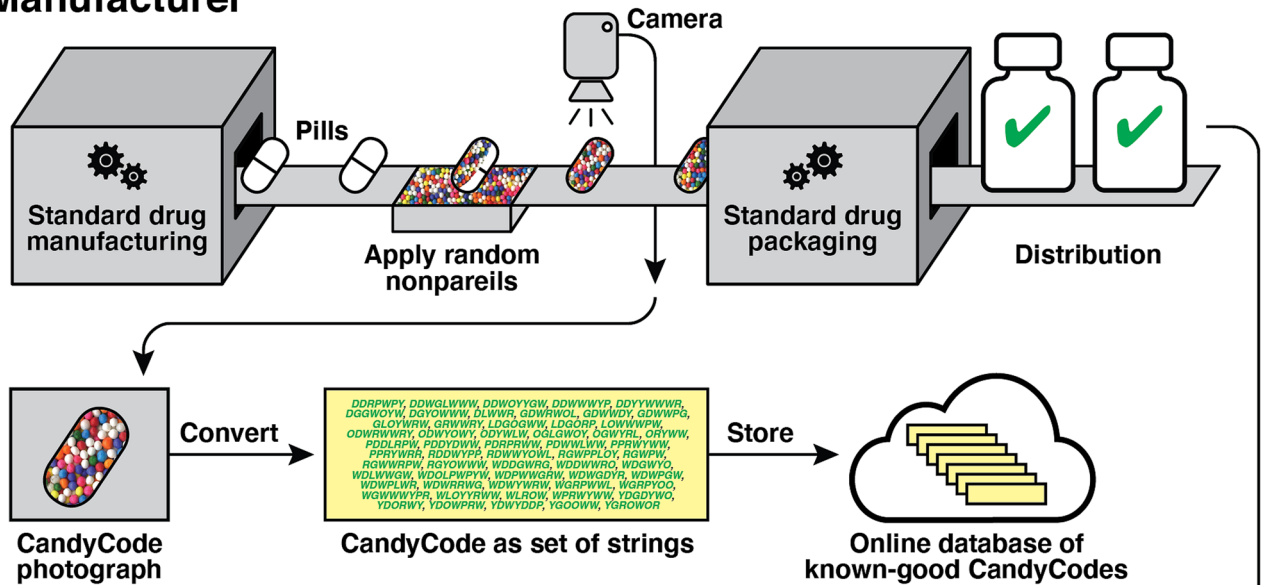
Manufacturer

Camera

Pills

Standard drug manufacturing

Apply random nonpareils

Standard drug packaging

Distribution

CandyCode photograph

Convert

DDRPWPY, DDWGLWWW, DDWOYYGW, DDWWWYP, DDYYWWWR, DGGWOYW, DGYOWWW, DLWWR, GDWRWOL, GDWWDY, GDWWPG, GLOYWRW, GRWWRY, LDGOGWW, LDGORP, LOWWWPW, ODWRWRY, ODWYOWY, ODYWLW, OGLGWOY, OGWYRL, ORYWW, PDDLRPW, PDDYDWW, PDRPRWW, PDWWLWW, PPRWYWW, PPRYWRR, RDDWYPP, RDWWYOWL, RGWPPLOY, RGWPW, RGWWRPW, RGYOWWW, WDDGWRG, WDDWWRO, WDGWYO, WDLWWGW, WDOLPWPYW, WDPWWGRW, WDWGDYR, WDWPGW, WDWPLWR, WDWRRWG, WDWYWRW, WGRPWWL, WGRPYOO, WGWWWYPR, WLOYYRWW, WLROW, WPRWYWW, YDGDYWO, YDORWY, YDOWPRW, YDWYDDP, YGOOWW, YGROWOR

CandyCode as set of strings

Store

Online database of known-good CandyCodes